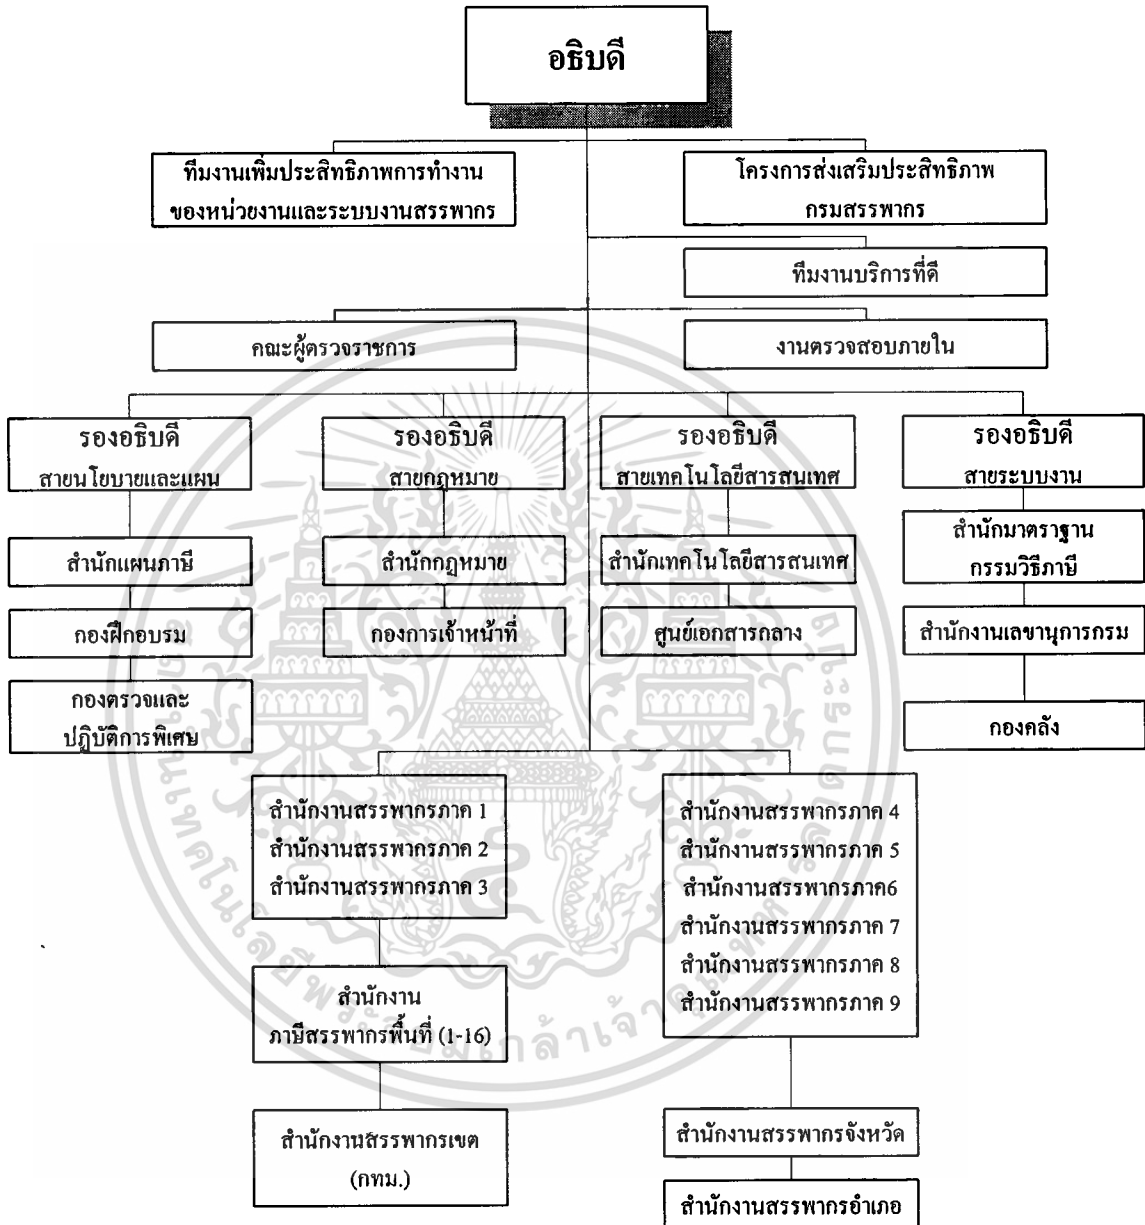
อธิบดี

ทีมงานเพิ่มประสิทธิภาพการทำงานของหน่วยงานและระบบงานสรรพากร

โครงการส่งเสริมประสิทธิภาพกรมสรรพากร

ทีมงานบริการที่ดี

คณะผู้ตรวจราชการ

งานตรวจสอบภายใน

รองอธิบดี สายนโยบายและแผน

สำนักแผนภาษี

กองฝึกอบรม

กองตรวจและปฏิบัติการพิเศษ

รองอธิบดี สายกฎหมาย

สำนักกฎหมาย

กองการเจ้าหน้าที่

รองอธิบดี สายเทคโนโลยีสารสนเทศ

สำนักเทคโนโลยีสารสนเทศ

ศูนย์เอกสารกลาง

รองอธิบดี สายระบบงาน

สำนักมาตราฐานกรรมวิธีภาษี

สำนักงานเลขานุการกรม

กองคลัง

สำนักงานสรรพากรภาค 1
สำนักงานสรรพากรภาค 2
สำนักงานสรรพากรภาค 3

สำนักงานภาษีสรรพากรพื้นที่ (1-16)

สำนักงานสรรพากรเขต (กทม.)

สำนักงานสรรพากรภาค 4
สำนักงานสรรพากรภาค 5
สำนักงานสรรพากรภาค6
สำนักงานสรรพากรภาค 7
สำนักงานสรรพากรภาค 8
สำนักงานสรรพากรภาค 9

สำนักงานสรรพากรจังหวัด

สำนักงานสรรพากรอำเภอ